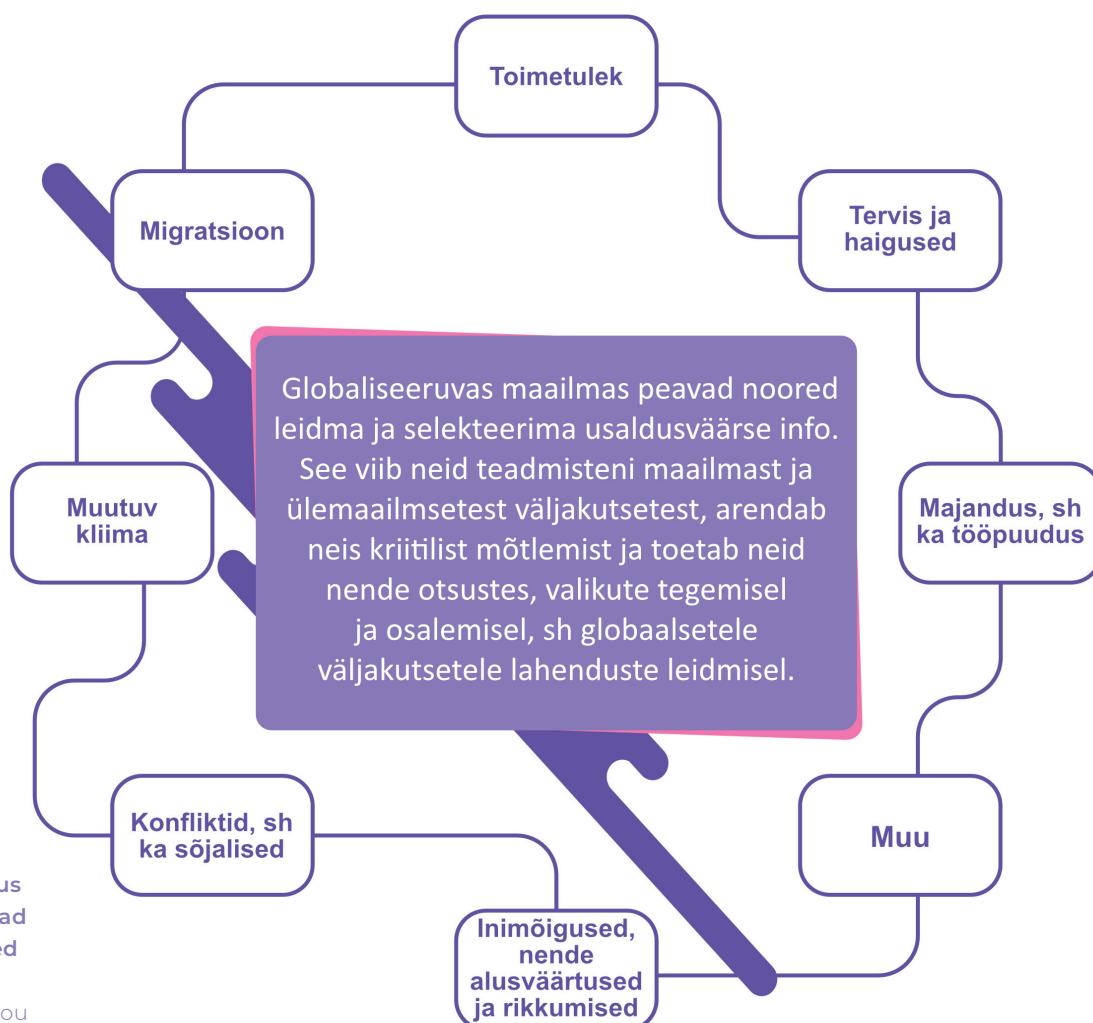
Toimetulek

Migratsioon

Tervis ja haigused

Globaliseeruvas maailmas peavad noored leidma ja selekteerima usaldusväärse info. See viib neid teadmisteni maailmast ja ülemaailmsetest väljakutsetest, arendab neis kriitilist mõtlemist ja toetab neid nende otsustes, valikute tegemisel ja osalemisel, sh globaalsetele väljakutsetele lahenduste leidmisel.

Muutuv kliima

Majandus, sh ka tööpuudus

Konfliktid, sh ka sõjalised

Muu

Inimõigused, nende alusväärtused ja rikkumised

us
ad
ed

ou